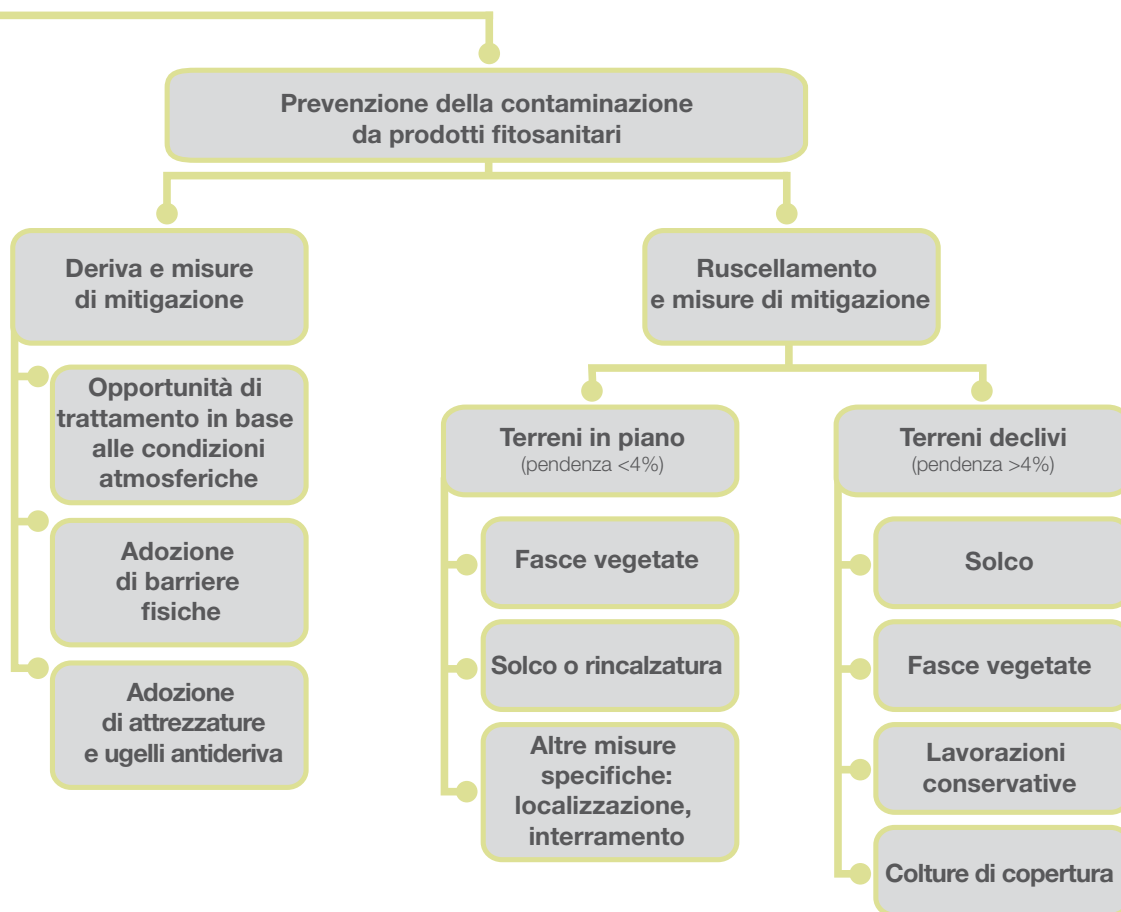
Prevenzione della contaminazione da prodotti fitosanitari

Deriva e misure di mitigazione

Opportunità di trattamento in base alle condizioni atmosferiche

Adozione di barriere fisiche

Adozione di attrezzature e ugelli antideriva

Ruscellamento e misure di mitigazione

Terreni in piano (pendenza <4%)

Fasce vegetate

Solco o rincalzatura

Altre misure specifiche: localizzazione, interramento

Terreni declivi (pendenza >4%)

Solco

Fasce vegetate

Lavorazioni conservative

Colture di copertura